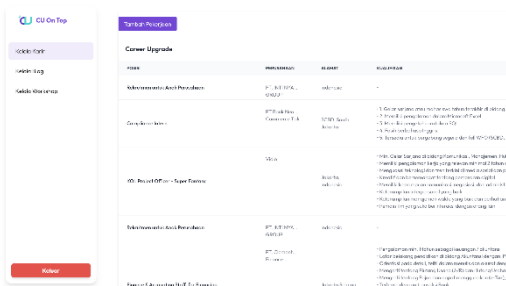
CU On Top

Kelola Karir

Kelola Blog

Kelola Konsultasi

Keluar

Tambah Pekerjaan

Career Upgrade

| POSISI | PERUSAHAAN | ALAMAT | KUALIFIKASI |
|---|---|---|---|
| Sekretaris untuk Asisten Perusahaan | PT. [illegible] | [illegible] | - |
| Compliance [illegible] | PT Bank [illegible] | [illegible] | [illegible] |
| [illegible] Project Officer - Super Fintrack | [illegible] | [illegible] | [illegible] |
| Sekretaris untuk Asisten Perusahaan | PT. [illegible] | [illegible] | - |
| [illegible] | PT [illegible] | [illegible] | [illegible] |